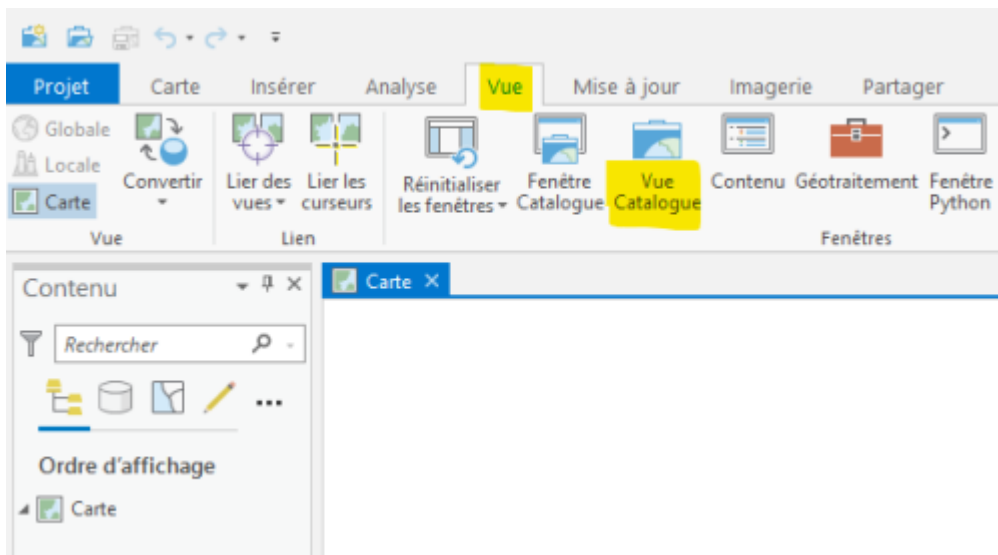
Projet Carte Insérer Analyse Vue Mise à jour Imagerie Partager

Globale
Locale
Carte
Convertir
Vue

Lier des vues
Lier les curseurs
Lien

Réinitialiser les fenêtres
Fenêtre Catalogue
Vue Catalogue
Contenu
Géotraitement
Fenêtre Python
Fenêtres

Contenu

Rechercher

...

Ordre d'affichage

Carte

Carte ×